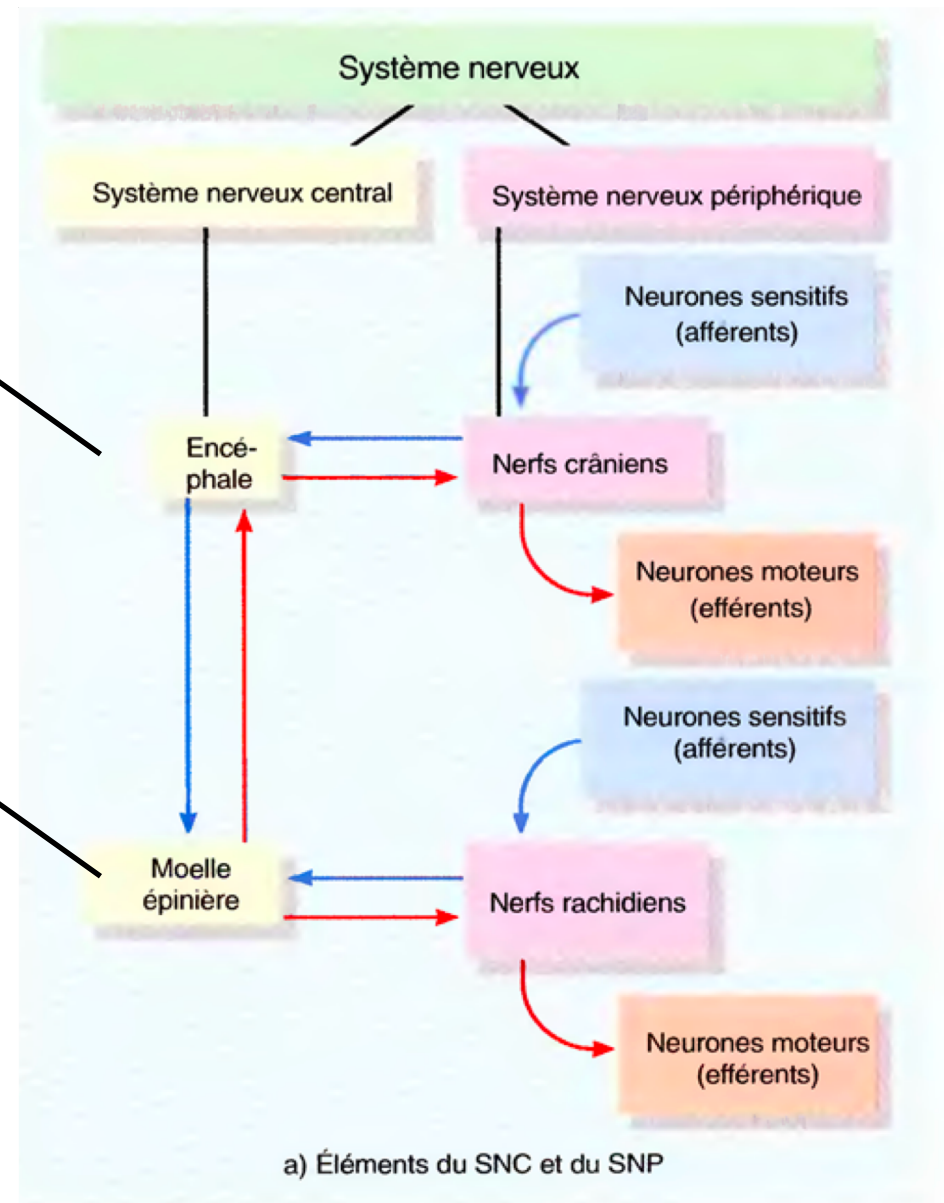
Système nerveux

Système nerveux central

Système nerveux périphérique

Neurones sensitifs (afférents)

Encéphale

Nerfs crâniens

Neurones moteurs (efférents)

Neurones sensitifs (afférents)

Moelle épinière

Nerfs rachidiens

Neurones moteurs (efférents)

a) Éléments du SNC et du SNP